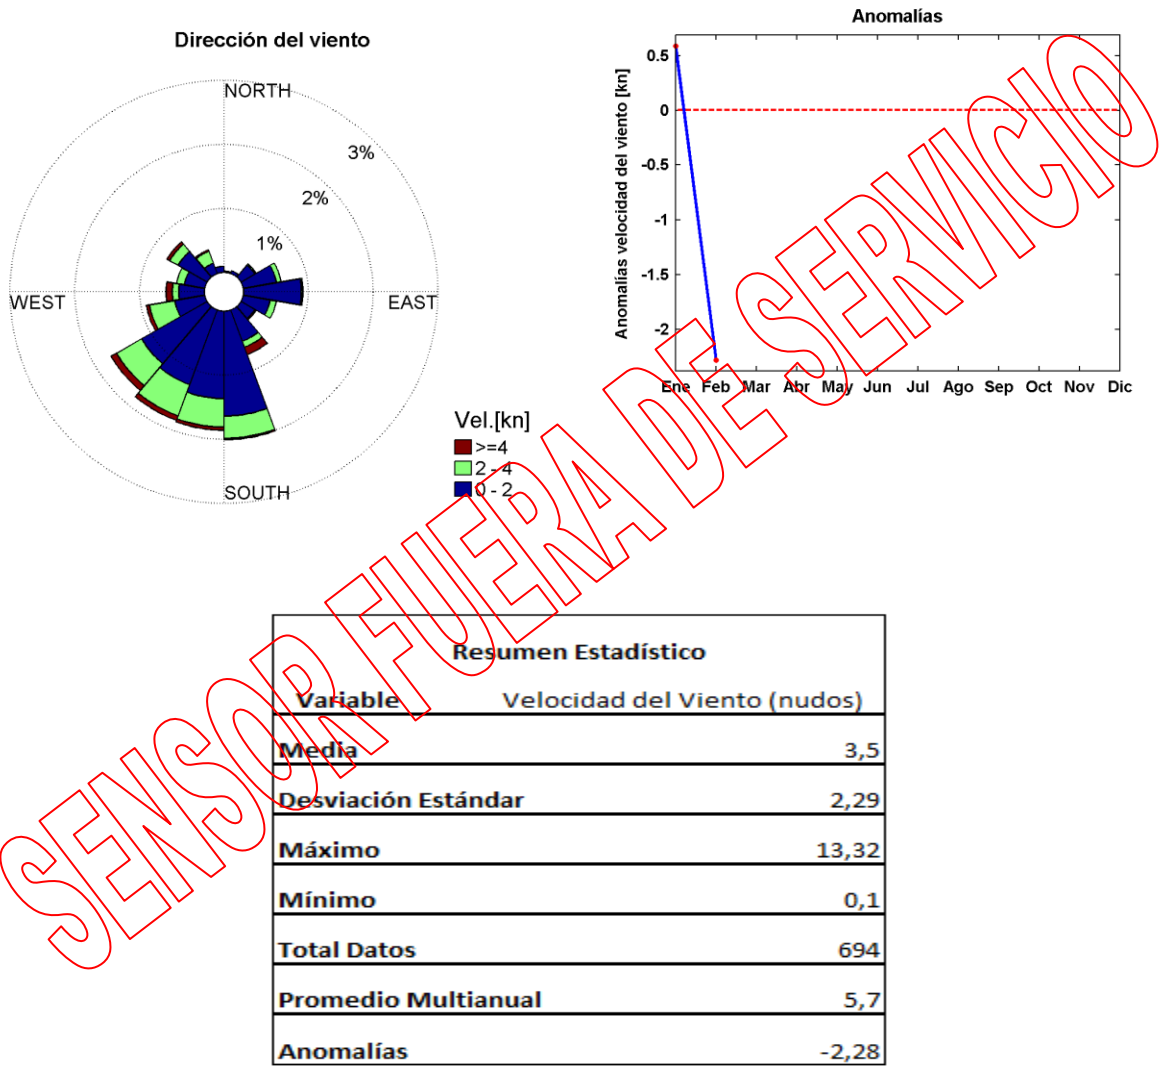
Dirección del viento

NORTH
3%
2%
1%
WEST
EAST
SOUTH

Vel.[kn]
>=4
2 - 4
0 - 2

Anomalías

Anomalías velocidad del viento [kn]
0.5
0
-0.5
-1
-1.5
-2
Ene Feb Mar Abr May Jun Jul Ago Sep Oct Nov Dic

SENSOR FUERA DE SERVICIO

Resumen Estadístico

| Variable | Velocidad del Viento (nudos) |
|---|---|
| Media | 3,5 |
| Desviación Estándar | 2,29 |
| Máximo | 13,32 |
| Mínimo | 0,1 |
| Total Datos | 694 |
| Promedio Multianual | 5,7 |
| Anomalías | -2,28 |